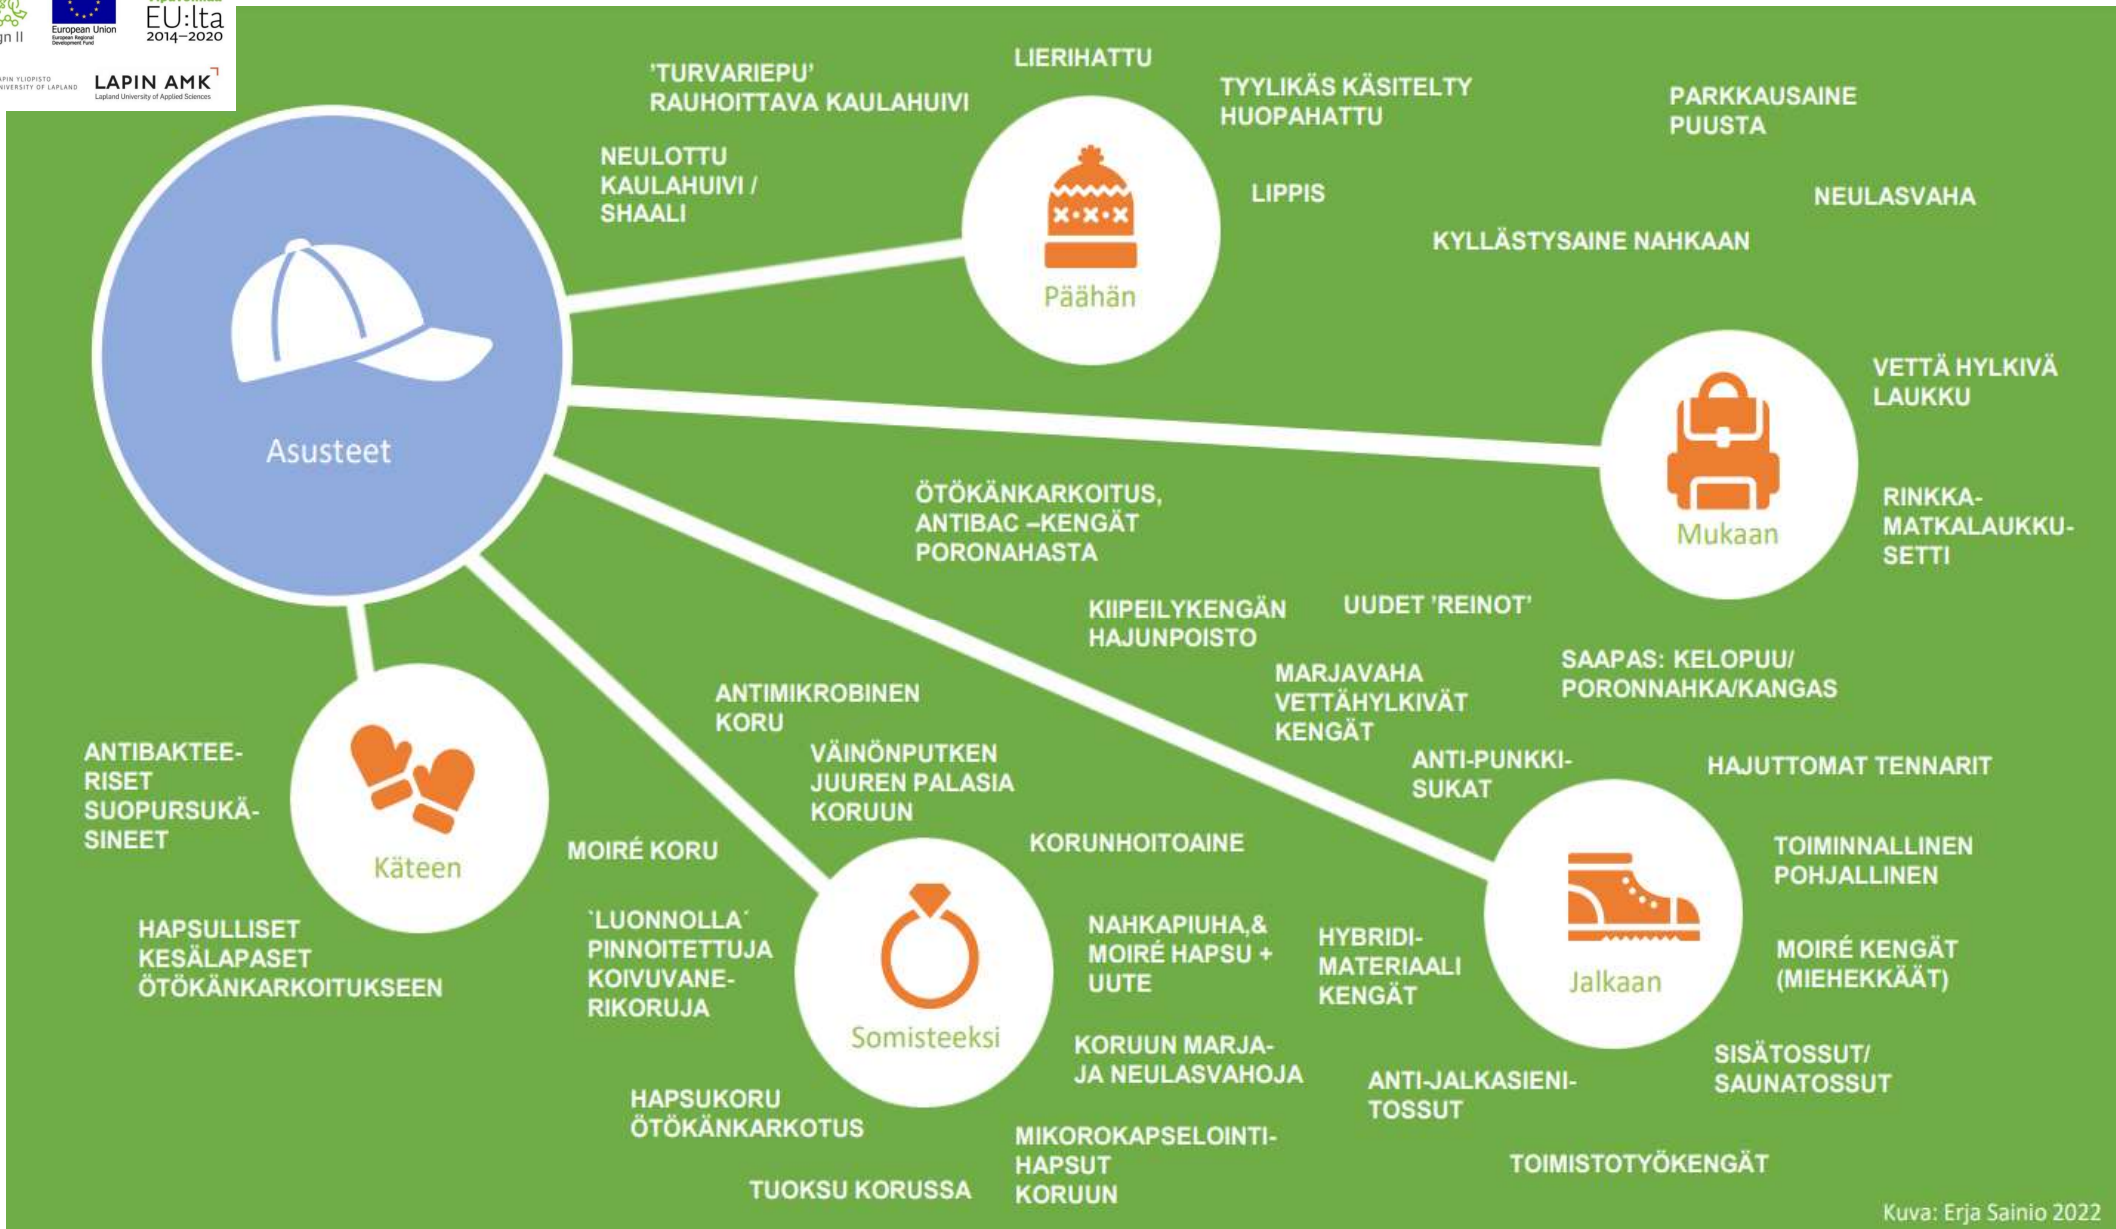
gn II
European Union
European Regional Development Fund
EU:lta 2014–2020
APIN YLIOPISTO UNIVERSITY OF LAPLAND
LAPIN AMK
Lapland University of Applied Sciences

Asusteet

'TURVARIEPU' RAUHOITTAVA KAULAHUIVI

LIERIHATTU

TYYLIKÄS KÄSITELTY HUOPAHATTU

NEULOTTU KAULAHUIVI / SHAALI

LIPPIS

Päähän

PARKKAUSAINE PUUSTA

NEULASVAHA

KYLLÄSTYSAINE NAHKAAN

VETTÄ HYLKIVÄ LAUKKU

Mukaan

RINKKA-MATKALAUKKU-SETTI

ÖTÖKÄNKARKOITUS, ANTIBAC –KENGÄT PORONAHASTA

KIIPEILYKENGÄN HAJUNPOISTO

UUDET 'REINOT'

SAAPAS: KELOPUU/ PORONNAHKA/KANGAS

MARJAVAHA VETTÄHYLKIVÄT KENGÄT

ANTIMIKROBINEN KORU

ANTIBAKTEERISET SUOPURSUKÄSINEET

Käteen

VÄINÖNPUTKEN JUUREN PALASIA KORUUN

ANTI-PUNKKISUKAT

HAJUTTOMAT TENNARIT

MOIRÉ KORU

KORUNHOITOAINE

TOIMINNALLINEN POHJALLINEN

HAPSULLISET KESÄLAPASET ÖTÖKÄNKARKOITUKSEEN

`LUONNOLLA´ PINNOITETTUJA KOIVUVANERIKORUJA

Somisteeksi

NAHKAPIUHA,& MOIRÉ HAPSU + UUTE

HYBRIDIMATERIAALI KENGÄT

Jalkaan

MOIRÉ KENGÄT (MIEHEKKÄÄT)

KORUUN MARJA- JA NEULASVAHOJA

ANTI-JALKASIENITOSSUT

SISÄTOSSUT/ SAUNATOSSUT

HAPSUKORU ÖTÖKÄNKARKOTUS

MIKOROKAPSELOINTIHAPSUT KORUUN

TUOKSU KORUSSA

TOIMISTOTYÖKENGÄT

Kuva: Erja Sainio 2022